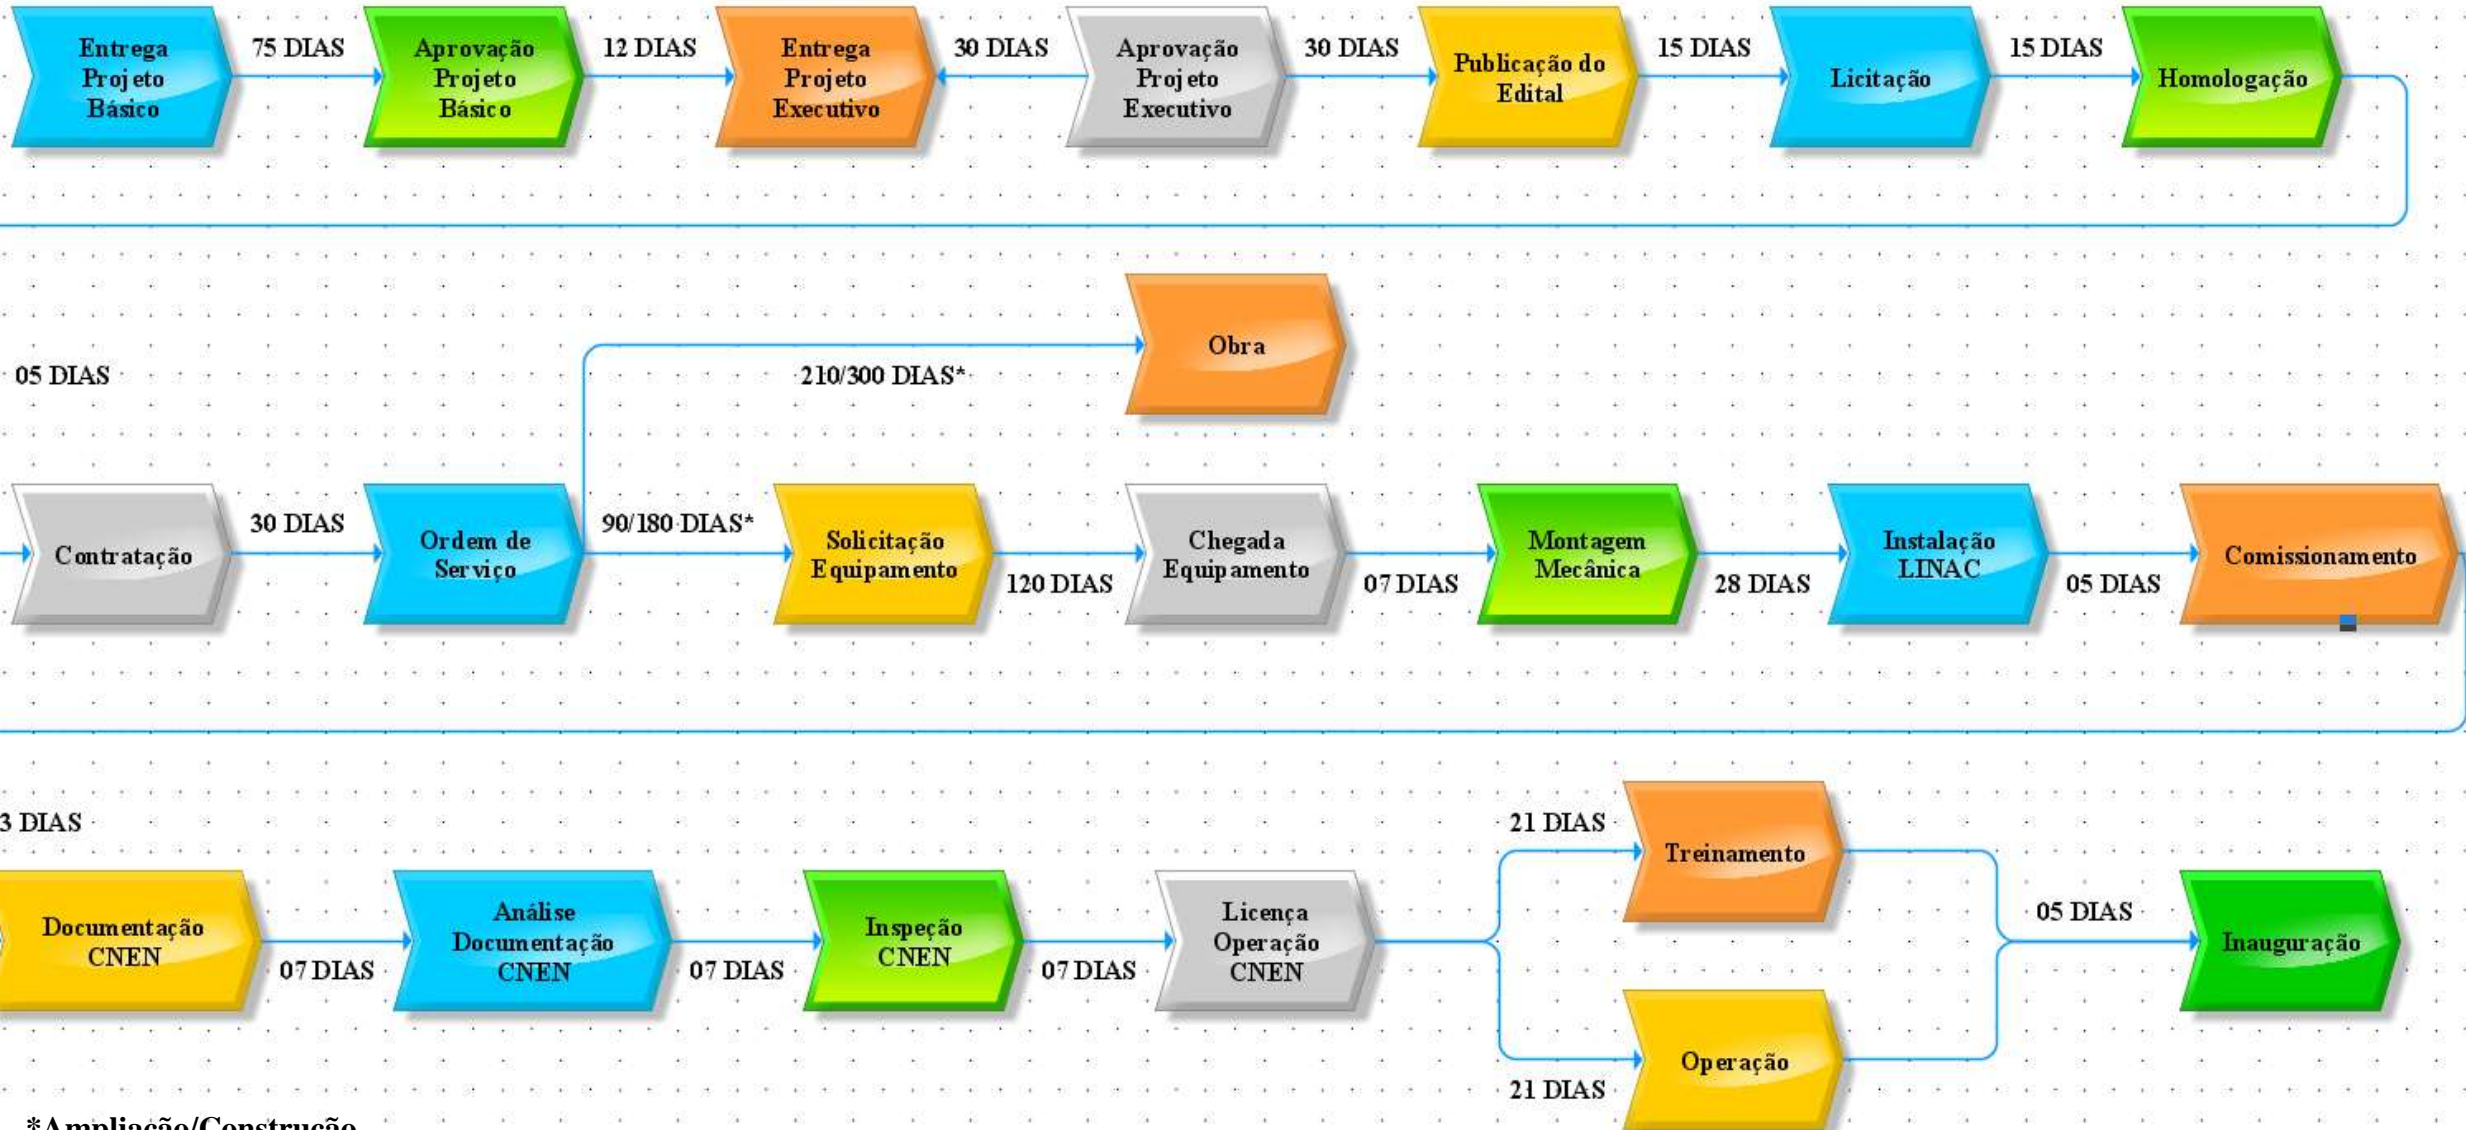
Entrega Projeto Básico
75 DIAS
Aprovação Projeto Básico
12 DIAS
Entrega Projeto Executivo
30 DIAS
Aprovação Projeto Executivo
30 DIAS
Publicação do Edital
15 DIAS
Licitação
15 DIAS
Homologação

05 DIAS
210/300 DIAS*
Obra

Contratação
30 DIAS
Ordem de Serviço
90/180 DIAS*
Solicitação Equipamento
120 DIAS
Chegada Equipamento
07 DIAS
Montagem Mecânica
28 DIAS
Instalação LINAC
05 DIAS
Comissionamento

3 DIAS
Documentação CNEN
07 DIAS
Análise Documentação CNEN
07 DIAS
Inspeção CNEN
07 DIAS
Licença Operação CNEN
21 DIAS
Treinamento
21 DIAS
Operação
05 DIAS
Inauguração

*Ampliação/Construção